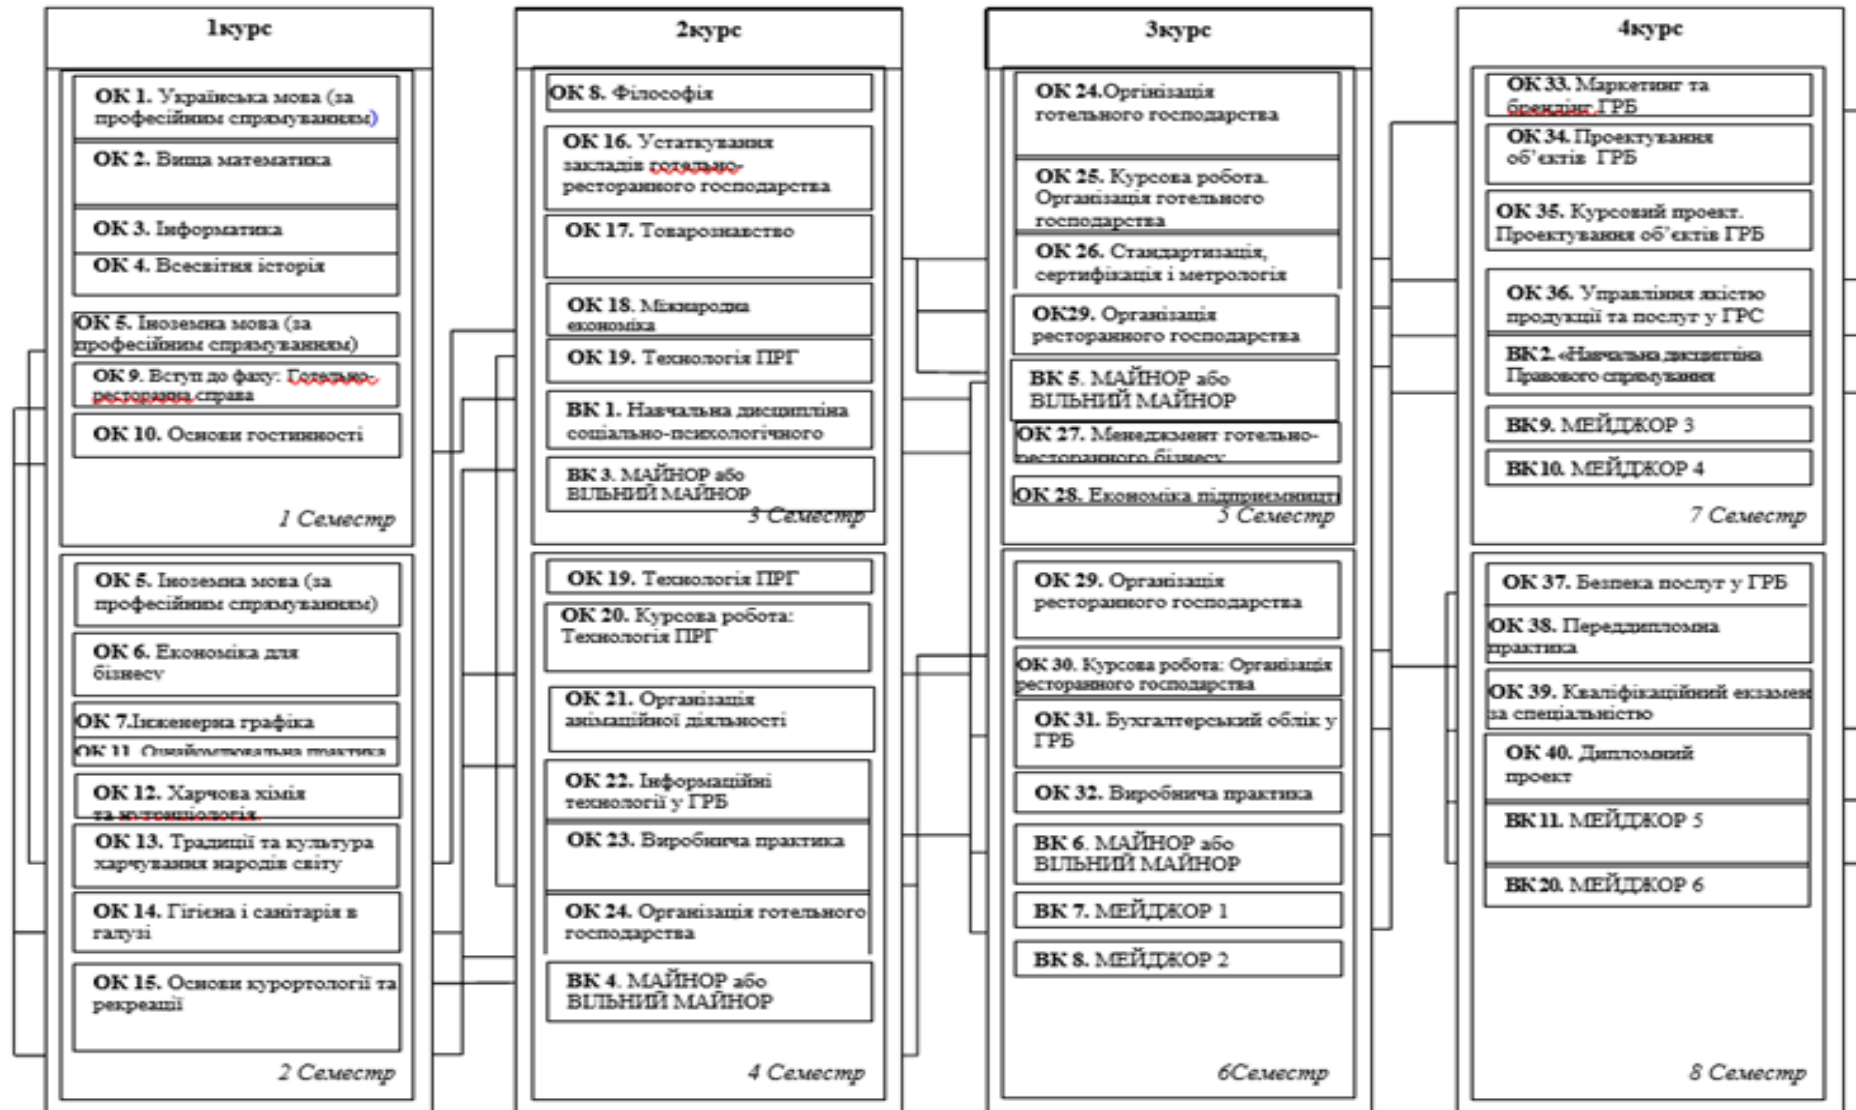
1курс

ОК 1. Українська мова (за професійним спрямуванням)
ОК 2. Вища математика
ОК 3. Інформатика
ОК 4. Всесвітня історія
ОК 5. Іноземна мова (за професійним спрямуванням)
ОК 9. Вступ до фаху: Готельно-ресторанна справа
ОК 10. Основи гостинності
1 Семестр

ОК 5. Іноземна мова (за професійним спрямуванням)
ОК 6. Економіка для бізнесу
ОК 7.Інженерна графіка
ОК 11. Ознайомлювальна практика
ОК 12. Харчова хімія та нутриціологія
ОК 13. Традиції та культура харчування народів світу
ОК 14. Гігієна і санітарія в галузі
ОК 15. Основи курортології та рекреації
2 Семестр

2курс

ОК 8. Філософія
ОК 16. Устаткування закладів готельно-ресторанного господарства
ОК 17. Товарознавство
ОК 18. Міжнародна економіка
ОК 19. Технологія ПРГ
ВК 1. Навчальна дисципліна соціально-психологічного
ВК 3. МАЙНОР або ВІЛЬНИЙ МАЙНОР
3 Семестр

ОК 19. Технологія ПРГ
ОК 20. Курсова робота: Технологія ПРГ
ОК 21. Організація анімаційної діяльності
ОК 22. Інформаційні технології у ГРБ
ОК 23. Виробнича практика
ОК 24. Організація готельного господарства
ВК 4. МАЙНОР або ВІЛЬНИЙ МАЙНОР
4 Семестр

3курс

ОК 24.Організація готельного господарства
ОК 25. Курсова робота. Організація готельного господарства
ОК 26. Стандартизація, сертифікація і метрологія
ОК29. Організація ресторанного господарства
ВК 5. МАЙНОР або ВІЛЬНИЙ МАЙНОР
ОК 27. Менеджмент готельно-ресторанного бізнесу
ОК 28. Економіка підприємництва
5 Семестр

ОК 29. Організація ресторанного господарства
ОК 30. Курсова робота: Організація ресторанного господарства
ОК 31. Бухгалтерський облік у ГРБ
ОК 32. Виробнича практика
ВК 6. МАЙНОР або ВІЛЬНИЙ МАЙНОР
ВК 7. МЕЙДЖОР 1
ВК 8. МЕЙДЖОР 2
6Семестр

4курс

ОК 33. Маркетинг та брендінг ГРБ
ОК 34. Проектування об'єктів ГРБ
ОК 35. Курсовий проект. Проектування об'єктів ГРБ
ОК 36. Управління якістю продукції та послуг у ГРС
ВК 2. «Навчальна дисципліна Правового спрямування
ВК9. МЕЙДЖОР 3
ВК10. МЕЙДЖОР 4
7 Семестр

ОК 37. Безпека послуг у ГРБ
ОК 38. Переддипломна практика
ОК 39. Кваліфікаційний екзамен за спеціальністю
ОК 40. Дипломний проект
ВК11. МЕЙДЖОР 5
ВК20. МЕЙДЖОР 6
8 Семестр